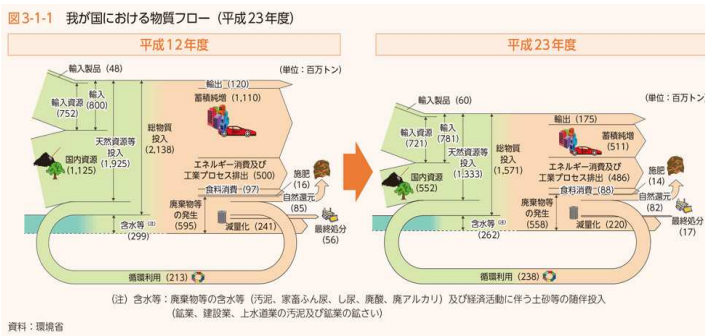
図3-1-1　我が国における物質フロー（平成23年度）

平成12年度

輸入製品（48）
(単位：百万トン)
輸入（800）
輸入資源（752）
天然資源等投入（1,925）
国内資源（1,125）
総物質投入（2,138）
輸出（120）
蓄積純増（1,110）
エネルギー消費及び工業プロセス排出（500）
食料消費（97）
施肥（16）
自然還元（85）
廃棄物等の発生（595）
含水等（299）
減量化（241）
最終処分（56）
循環利用（213）

平成23年度

輸入製品（60）
(単位：百万トン)
輸入（781）
輸入資源（721）
天然資源等投入（1,333）
国内資源（552）
総物質投入（1,571）
輸出（175）
蓄積純増（511）
エネルギー消費及び工業プロセス排出（486）
食料消費（88）
施肥（14）
自然還元（82）
廃棄物等の発生（558）
含水等（262）
減量化（220）
最終処分（17）
循環利用（238）

（注）含水等：廃棄物等の含水等（汚泥、家畜ふん尿、し尿、廃酸、廃アルカリ）及び経済活動に伴う土砂等の随伴投入（鉱業、建設業、上水道業の汚泥及び鉱業の鉱さい）

資料：環境省